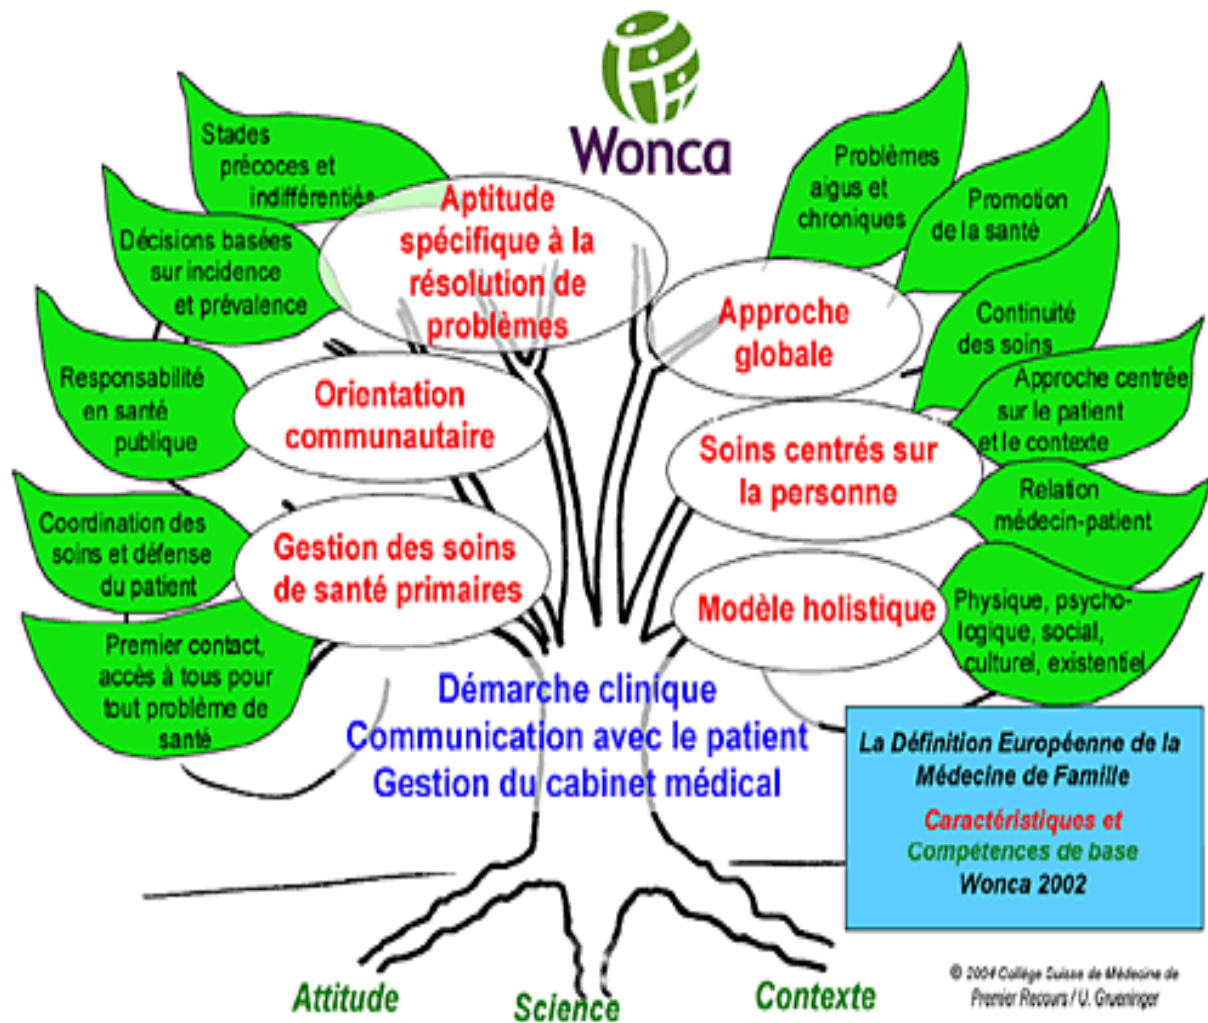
Wonca

Stades précoces et indifférentiés

Décisions basées sur incidence et prévalence

Responsabilité en santé publique

Coordination des soins et défense du patient

Premier contact, accès à tous pour tout problème de santé

Aptitude spécifique à la résolution de problèmes

Orientation communautaire

Gestion des soins de santé primaires

Problèmes aigus et chroniques

Promotion de la santé

Continuité des soins

Approche centrée sur le patient et le contexte

Relation médecin-patient

Physique, psychologique, social, culturel, existentiel

Approche globale

Soins centrés sur la personne

Modèle holistique

Démarche clinique
Communication avec le patient
Gestion du cabinet médical

La Définition Européenne de la Médecine de Famille
Caractéristiques et
Compétences de base
Wonca 2002

Attitude
Science
Contexte

© 2004 Collège Suisse de Médecine de Premier Recours / U. Grueninger